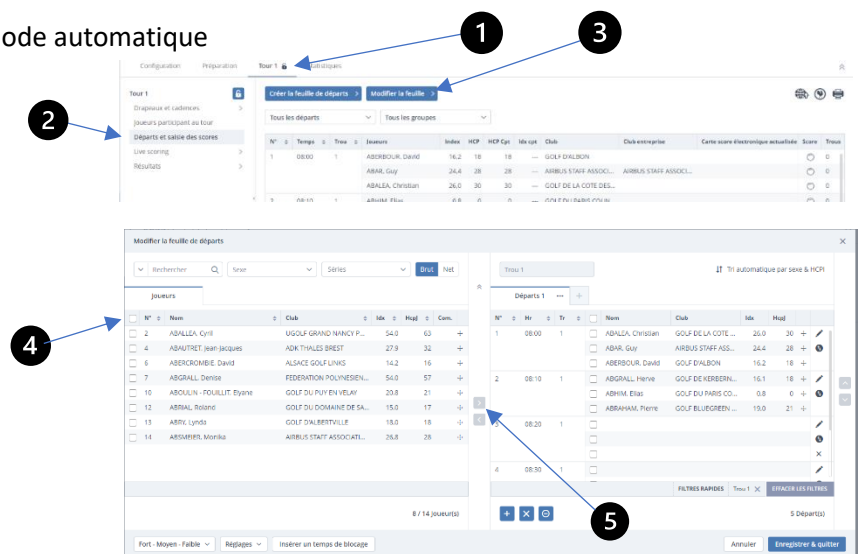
ode automatique

1

3

Configuration Préparation Tour 1 Statistiques

Tour 1

Drapeaux et cadences

Joueurs participant au tour

Départs et saisie des scores

Live scoring

Résultats

2

Créer la feuille de départs >

Modifier la feuille >

Tous les départs

Tous les groupes

| N° | Temps | Trou | Joueurs | Index | HCP | HCP Cpt | Idx cpt | Club | Club entreprise | Carte score électronique actualisée | Score | Trous |
|---|---|---|---|---|---|---|---|---|---|---|---|---|
| 1 | 08:00 | 1 | ABERBOUR, David | 16,2 | 18 | 18 | — | GOLF D'ALBON | | | | 0 |
| | | | ABAR, Guy | 24,4 | 28 | 28 | — | AIRBUS STAFF ASSOCI... | AIRBUS STAFF ASSOCI... | | | 0 |
| | | | ABALEA, Christian | 26,0 | 30 | 30 | — | GOLF DE LA COTE DES... | | | | 0 |
| 2 | 08:10 | 1 | ABHIM, Elias | 0,8 | 0 | 0 | — | GOLF DU PARIS COUN... | | | | |

Modifier la feuille de départs

Rechercher

Sexe

Séries

Brut Net

Joueurs

4

| N° | Nom | Club | Idx | Hcpj | Com. |
|---|---|---|---|---|---|
| 2 | ABALLEA, Cyril | UGOLF GRAND NANCY P... | 54.0 | 63 | + |
| 4 | ABAUTRET, Jean-Jacques | ADK THALES BREST | 27.9 | 32 | + |
| 6 | ABERCROMBIE, David | ALSACE GOLF LINKS | 14.2 | 16 | + |
| 7 | ABGRALL, Denise | FEDERATION POLYNESIEN... | 54.0 | 57 | + |
| 10 | ABOULIN - FOUILLIT, Elyane | GOLF DU PUY EN VELAY | 20.8 | 21 | + |
| 12 | ABRIAL, Roland | GOLF DU DOMAINE DE SA... | 15.0 | 17 | + |
| 13 | ABRIX, Lynda | GOLF D'ALBERTVILLE | 18.0 | 18 | + |
| 14 | ABSMEIER, Monika | AIRBUS STAFF ASSOCIATI... | 26.8 | 28 | + |

8 / 14 Joueur(s)

Trou 1

Tri automatique par sexe & HCPI

Départs 1

| N° | Hr | Tr | | Nom | Club | Idx | Hcpj |
|---|---|---|---|---|---|---|---|
| 1 | 08:00 | 1 | | ABALEA, Christian | GOLF DE LA COTE ... | 26.0 | 30 |
| | | | | ABAR, Guy | AIRBUS STAFF ASS... | 24.4 | 28 |
| | | | | ABERBOUR, David | GOLF D'ALBON | 16.2 | 18 |
| 2 | 08:10 | 1 | | ABGRALL, Herve | GOLF DE KERBERN... | 16.1 | 18 |
| | | | | ABHIM, Elias | GOLF DU PARIS CO... | 0.8 | 0 |
| | | | | ABRAHAM, Pierre | GOLF BLUEGREEN ... | 19.0 | 21 |
| 3 | 08:20 | 1 | | | | | |
| 4 | 08:30 | 1 | | | | | |

FILTRES RAPIDES Trou 1 EFFACER LES FILTRES

5

5 Départ(s)

Fort - Moyen - Faible

Réglages

Insérer un temps de blocage

Annuler

Enregistrer & quitter